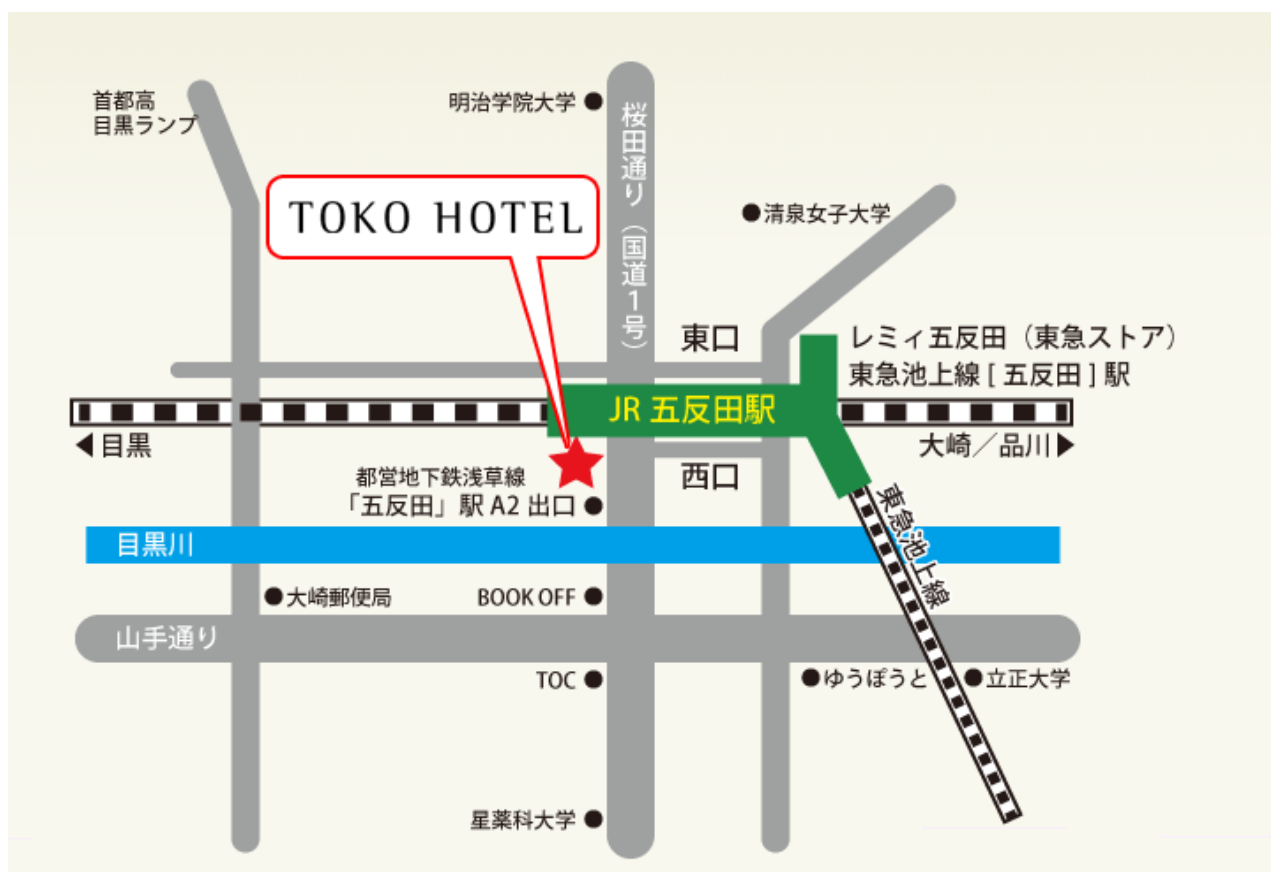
首都高
目黒ランプ

明治学院大学

桜田通り（国道1号）

TOKO HOTEL

清泉女子大学

東口

レミィ五反田（東急ストア）
東急池上線［五反田］駅

JR 五反田駅

◀目黒

大崎／品川▶

都営地下鉄浅草線
「五反田」駅 A2 出口

西口

東急池上線

目黒川

大崎郵便局

BOOK OFF

山手通り

TOC

ゆうぽうと

立正大学

星薬科大学